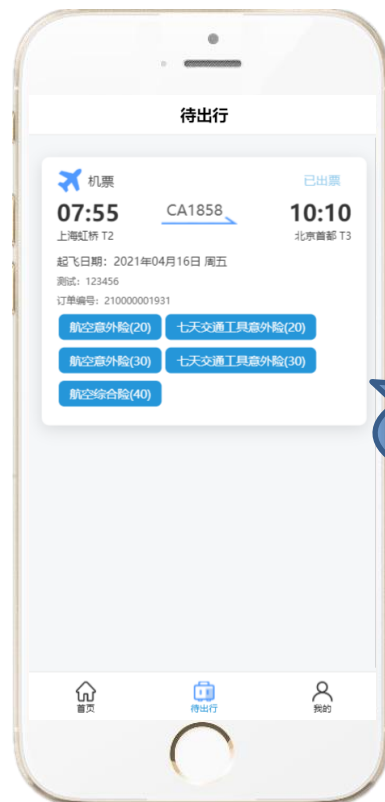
待出行

机票

已出票

07:55

CA1858

10:10

上海虹桥 T2

北京首都 T3

起飞日期：2021年04月16日 周五

测试：123456

订单编号：210000001931

航空意外险(20)

七天交通工具意外险(20)

航空意外险(30)

七天交通工具意外险(30)

航空综合险(40)

首页

待出行

我的